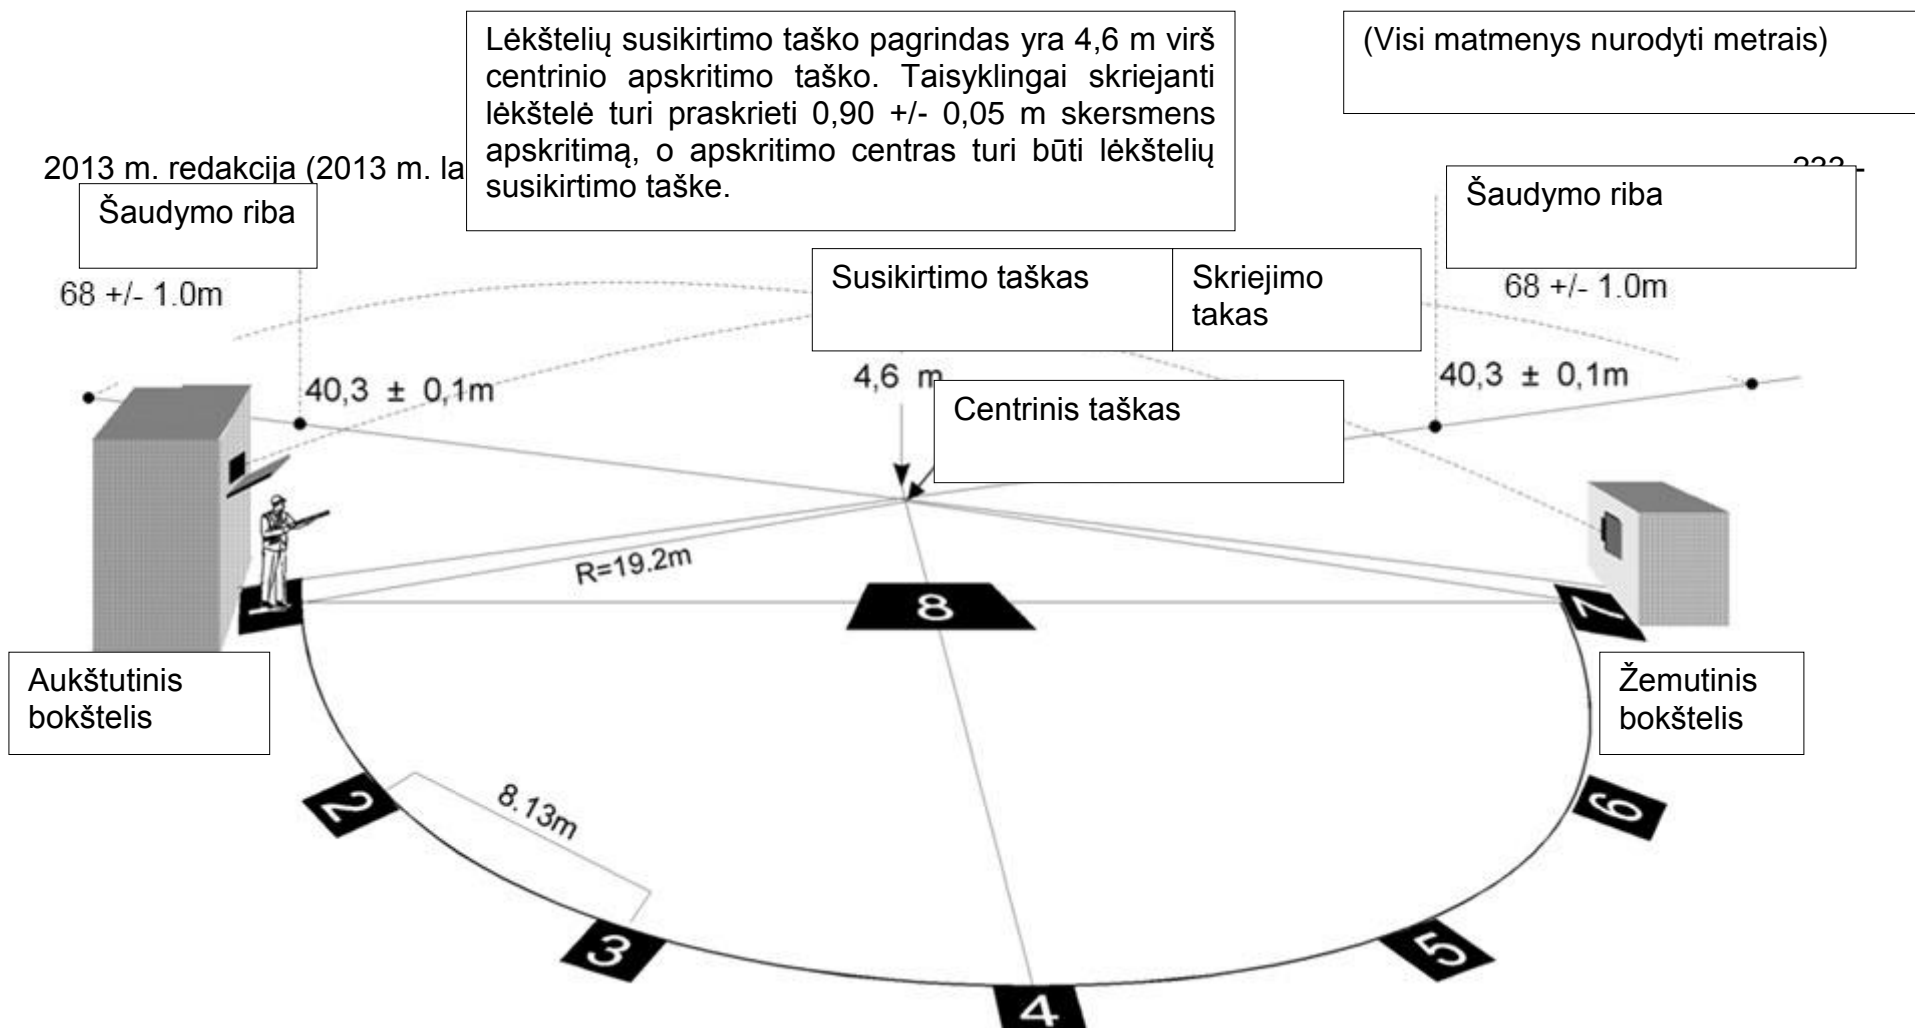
Lėkštelių susikirtimo taško pagrindas yra 4,6 m virš centrinio apskritimo taško. Taisyklingai skriejanti lėkštelė turi praskrieti 0,90 +/- 0,05 m skersmens apskritimą, o apskritimo centras turi būti lėkštelių susikirtimo taške.

(Visi matmenys nurodyti metrais)

2013 m. redakcija (2013 m. la

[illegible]

Šaudymo riba

Šaudymo riba

68 +/- 1.0m

68 +/- 1.0m

Susikirtimo taškas

Skriejimo takas

40,3 ± 0,1m

4,6 m

Centrinis taškas

40,3 ± 0,1m

R=19.2m

8

7

Aukštutinis bokštelis

Žemutinis bokštelis

2

8.13m

6

3

5

4